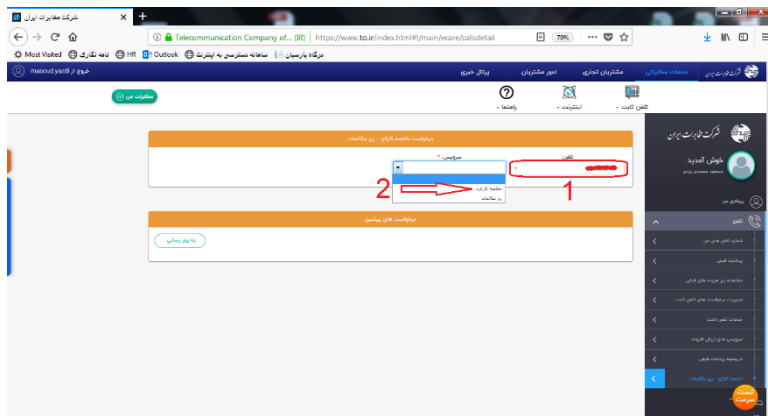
شرکت مخابرات ایران ×
+
Telecommunication Company of... (IR) | https://www.tci.ir/index.html#!/main/ecare/callsdetail
70%
Most Visited | نامه نگاری | HR | Outlook | سامانه دسترسی به اینترنت | درگاه پارسیان
masoud.yazdi | خروج از
شرکت مخابرات ایران | خدمات مخابراتی | مشتریان تجاری | امور مشتریان | پرتال خبری
مخابرات من
تلفن ثابت | اینترنت | راهنما
شرکت مخابرات ایران
خوش آمدید
مسعود محمدی یزدی
پروفایل من
تلفن
شماره تلفن های من
پرداخت قبض
مشاهده ریز مبلغ های قبلی
مدیریت درخواست های تلفن ثابت
خدمات تلفن ثابت
سرویس های ارزش افزوده
تاریخچه پرداخت قبض
خلاصه کارکرد - ریز مکالمات
درخواست خلاصه کارکرد - ریز مکالمات
تلفن
سرویس *
خلاصه کارکرد
ریز مکالمات
2
1
درخواست های پیشین
به روز رسانی